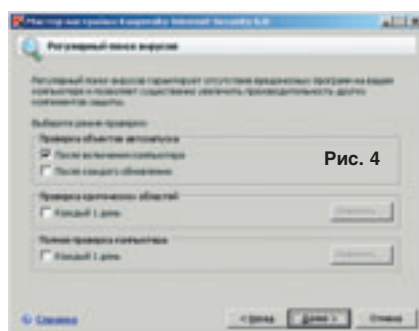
Мастер настройки Kaspersky Internet Security 6.0

Регулярный поиск вирусов

Регулярный поиск вирусов гарантирует отсутствие вредоносных программ на вашем компьютере и позволяет существенно увеличить производительность других компонентов защиты.

Выберите режим проверки:

Проверка объектов автозапуска

После включения компьютера

После каждого обновления

Рис. 4

Проверка критических областей

Каждый 1 день

Изменить...

Полная проверка компьютера

Каждый 1 день

Изменить...

Справка

< Назад

Далее >

Отмена